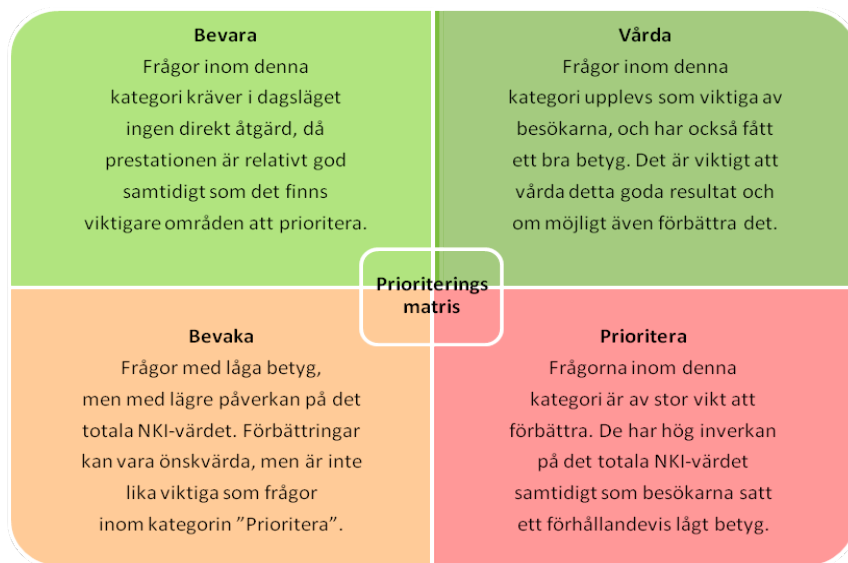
Bevara
Frågor inom denna kategori kräver i dagsläget ingen direkt åtgärd, då prestationen är relativt god samtidigt som det finns viktigare områden att prioritera.

Vårda
Frågor inom denna kategori upplevs som viktiga av besökarna, och har också fått ett bra betyg. Det är viktigt att vårda detta goda resultat och om möjligt även förbättra det.

Prioriterings matris

Bevaka
Frågor med låga betyg, men med lägre påverkan på det totala NKI-värdet. Förbättringar kan vara önskvärda, men är inte lika viktiga som frågor inom kategorin ”Prioritera”.

Prioritera
Frågorna inom denna kategori är av stor vikt att förbättra. De har hög inverkan på det totala NKI-värdet samtidigt som besökarna satt ett förhållandevis lågt betyg.